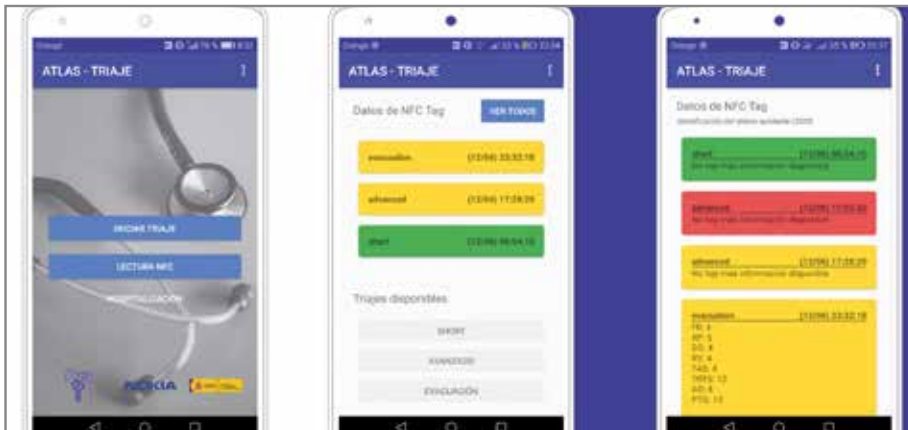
ATLAS - TRIAJE

INICIAR TRIAJE

LECTURA NFC

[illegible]

NOKIA

ATLAS - TRIAJE

Datos de NFC Tag

VER TODOS

evaluation (12/04) 23:32:18

advanced (12/04) 17:28:29

short (12/06) 05:54:15

Triajes disponibles

SHORT

AVANZADO

EVALUACIÓN

ATLAS - TRIAJE

Datos de NFC Tag

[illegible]

short (12/06) 05:54:15
No hay más información disponible

advanced (12/06) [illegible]
No hay más información disponible

advanced (12/04) 17:28:29
No hay más información disponible

evaluation (12/04) 23:32:18
FR: 4
RP: 5
DO: 4
RV: 4
TAS: 4
TRTS: 12
AO: 4
PTS: 13